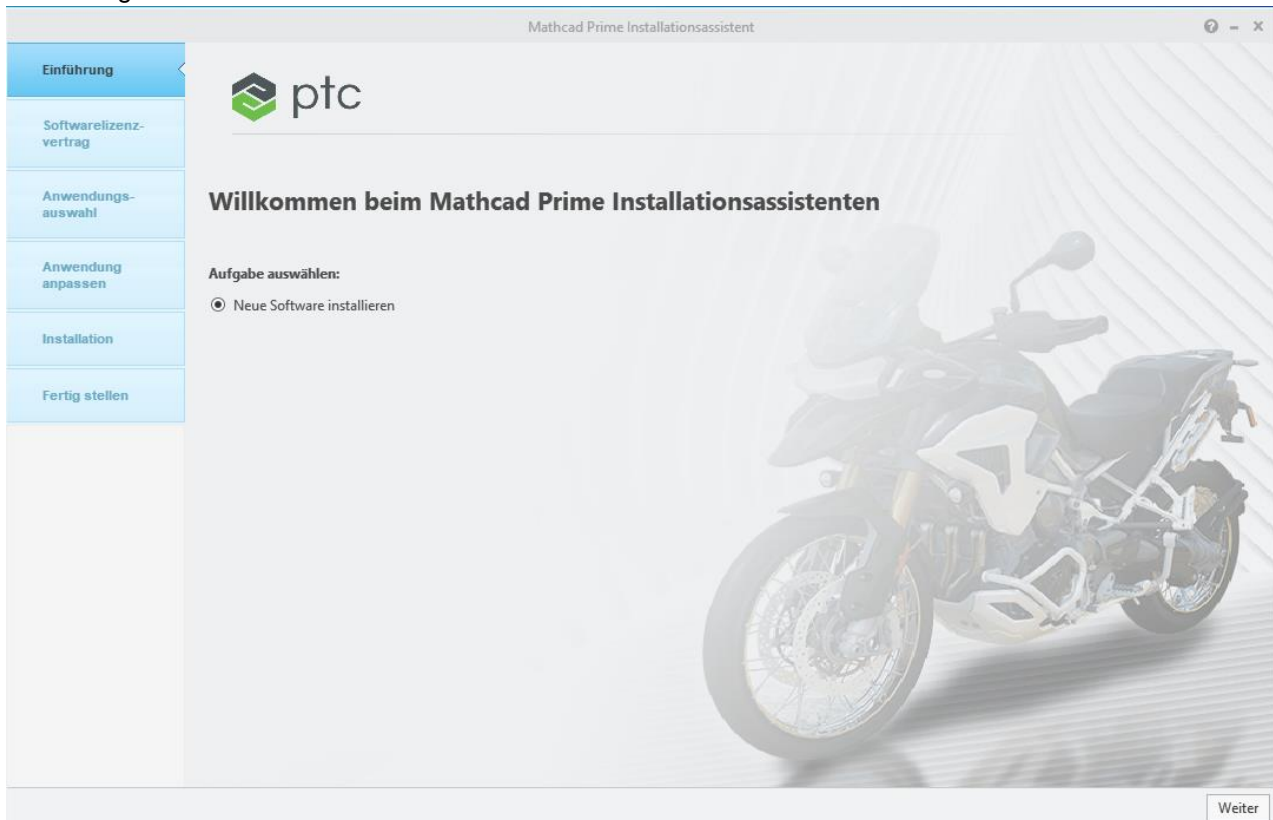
Mathcad Prime Installationsassistent

Einführung

Softwarelizenzvertrag

Anwendungsauswahl

Anwendung anpassen

Installation

Fertig stellen

ptc

Willkommen beim Mathcad Prime Installationsassistenten

Aufgabe auswählen:

Neue Software installieren

Weiter